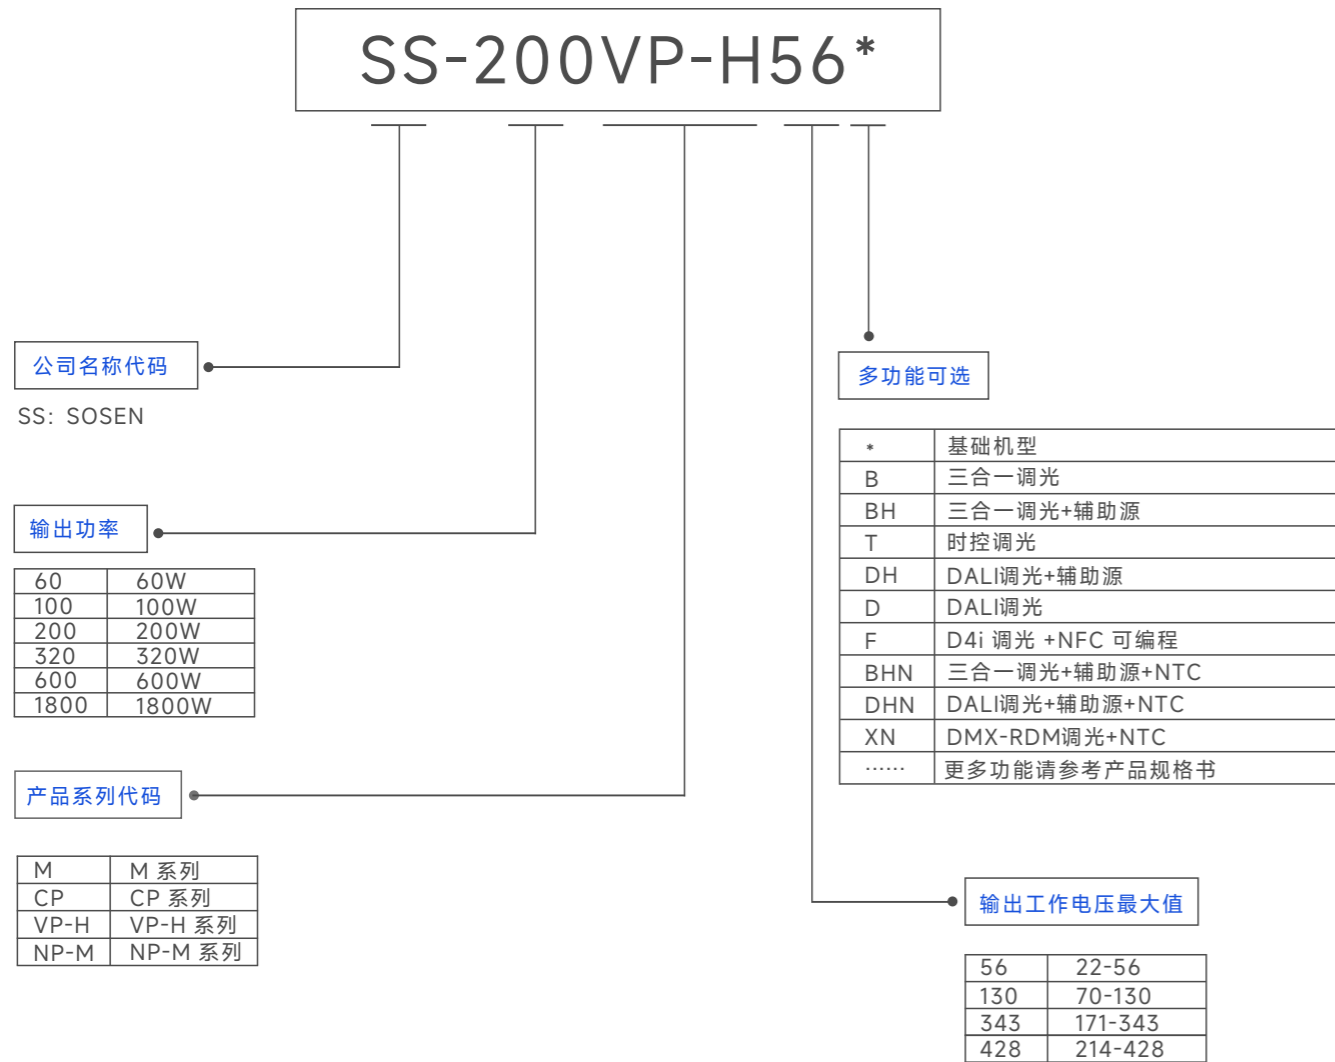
SS-200VP-H56*

公司名称代码

SS：SOSEN

输出功率

| 60 | 60W |
|---|---|
| 100 | 100W |
| 200 | 200W |
| 320 | 320W |
| 600 | 600W |
| 1800 | 1800W |

产品系列代码

| M | M 系列 |
|---|---|
| CP | CP 系列 |
| VP-H | VP-H 系列 |
| NP-M | NP-M 系列 |

多功能可选

| * | 基础机型 |
|---|---|
| B | 三合一调光 |
| BH | 三合一调光+辅助源 |
| T | 时控调光 |
| DH | DALI调光+辅助源 |
| D | DALI调光 |
| F | D4i 调光 +NFC 可编程 |
| BHN | 三合一调光+辅助源+NTC |
| DHN | DALI调光+辅助源+NTC |
| XN | DMX-RDM调光+NTC |
| ...... | 更多功能请参考产品规格书 |

输出工作电压最大值

| 56 | 22-56 |
|---|---|
| 130 | 70-130 |
| 343 | 171-343 |
| 428 | 214-428 |